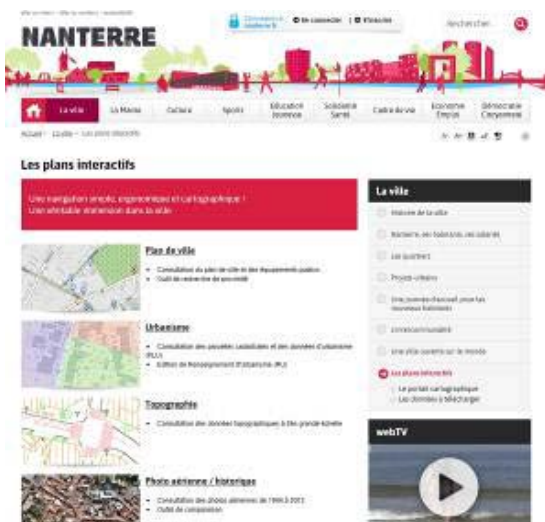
NANTERRE

Rechercher

La ville | La Mairie | Culture | Sports | Éducation Jeunesse | Solidarité Santé | Cadre de vie | Économie Emploi | Démocratie Citoyenneté

Accueil › La ville › Les plans interactifs

Les plans interactifs

Une navigation simple, ergonomique et cartographique ! Une véritable dimension dans la ville

Plan de ville
• Consultation du plan de ville et des équipements publics
• Outil de recherche de proximité

Urbanisme
• Consultation des parcelles cadastrales et des données d'urbanisme (PLU)
• Édition de Renseignement d'Urbanisme (RU)

Topographie
• Consultation des données topographiques à très grande échelle

Photo aérienne / historique
• Consultation des photos aériennes de 1949 à 2011
• Outil de comparaison

La ville
Histoire de la ville
Nanterre, ses habitants, ses salariés
Les quartiers
Projets urbains
Une journée d'accueil pour les nouveaux habitants
L'intercommunalité
Une ville ouverte sur le monde
Les plans interactifs
Le portail cartographique
Les données à télécharger

webTV